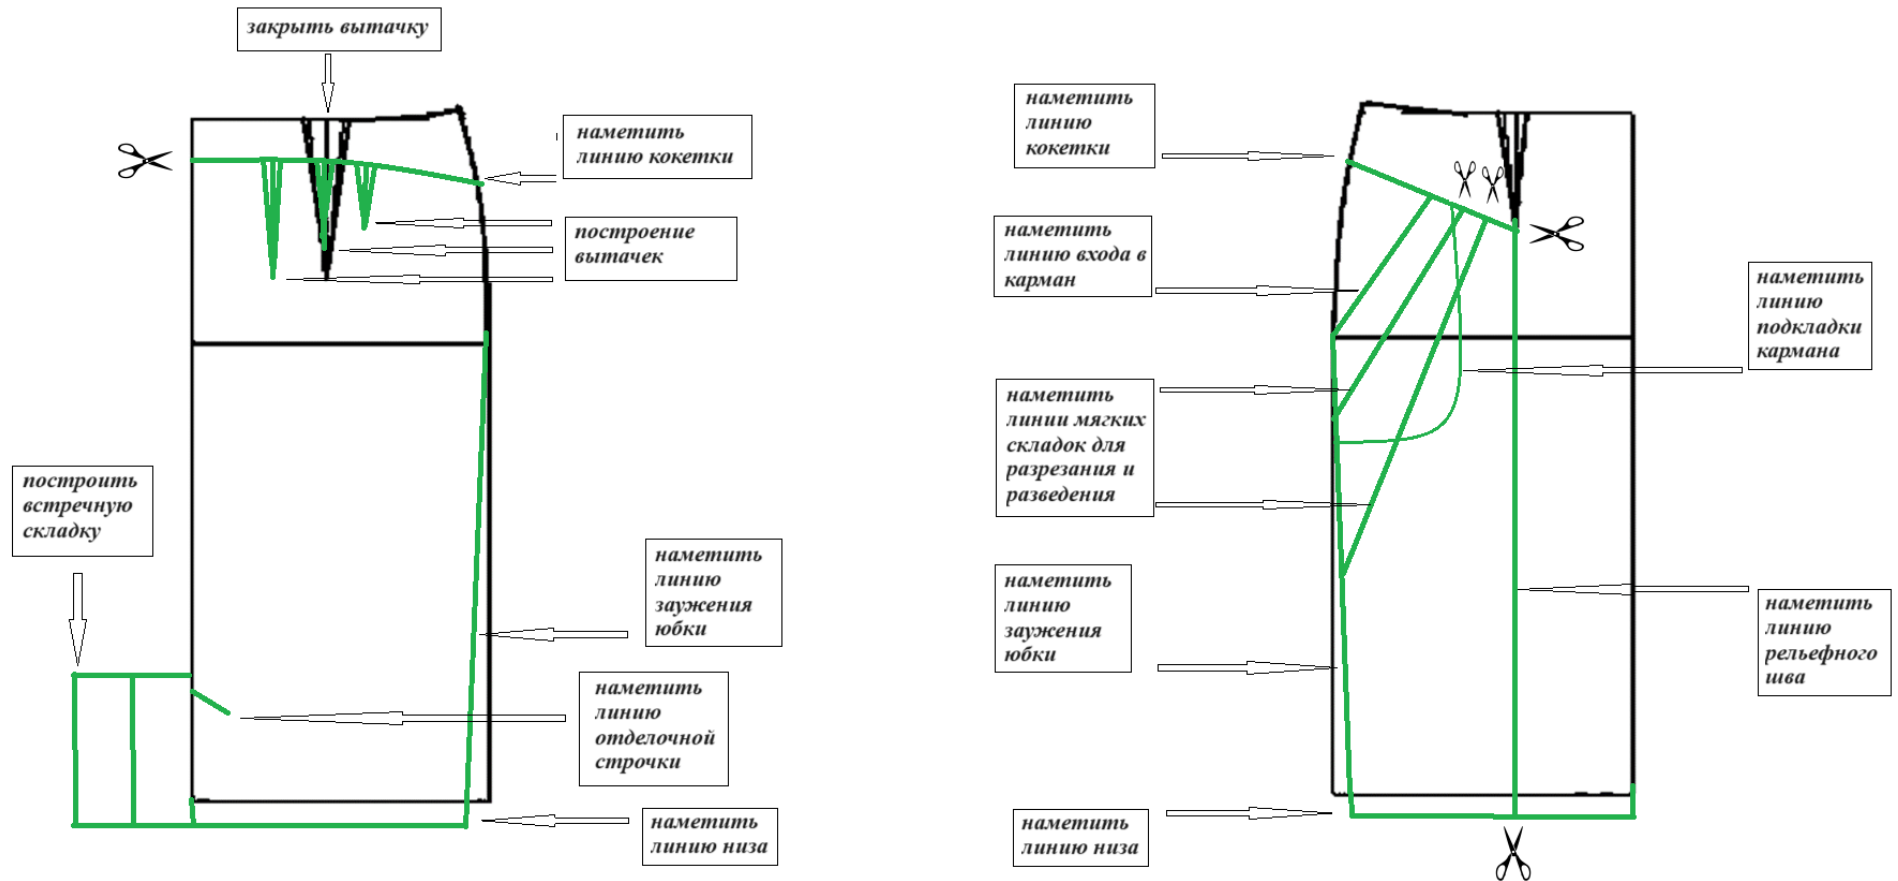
закрыть вытачку

наметить линию кокетки

построение вытачек

построить встречную складку

наметить линию заужения юбки

наметить линию отделочной строчки

наметить линию низа

наметить линию кокетки

наметить линию входа в карман

наметить линию подкладки кармана

наметить линии мягких складок для разрезания и разведения

наметить линию заужения юбки

наметить линию рельефного шва

наметить линию низа